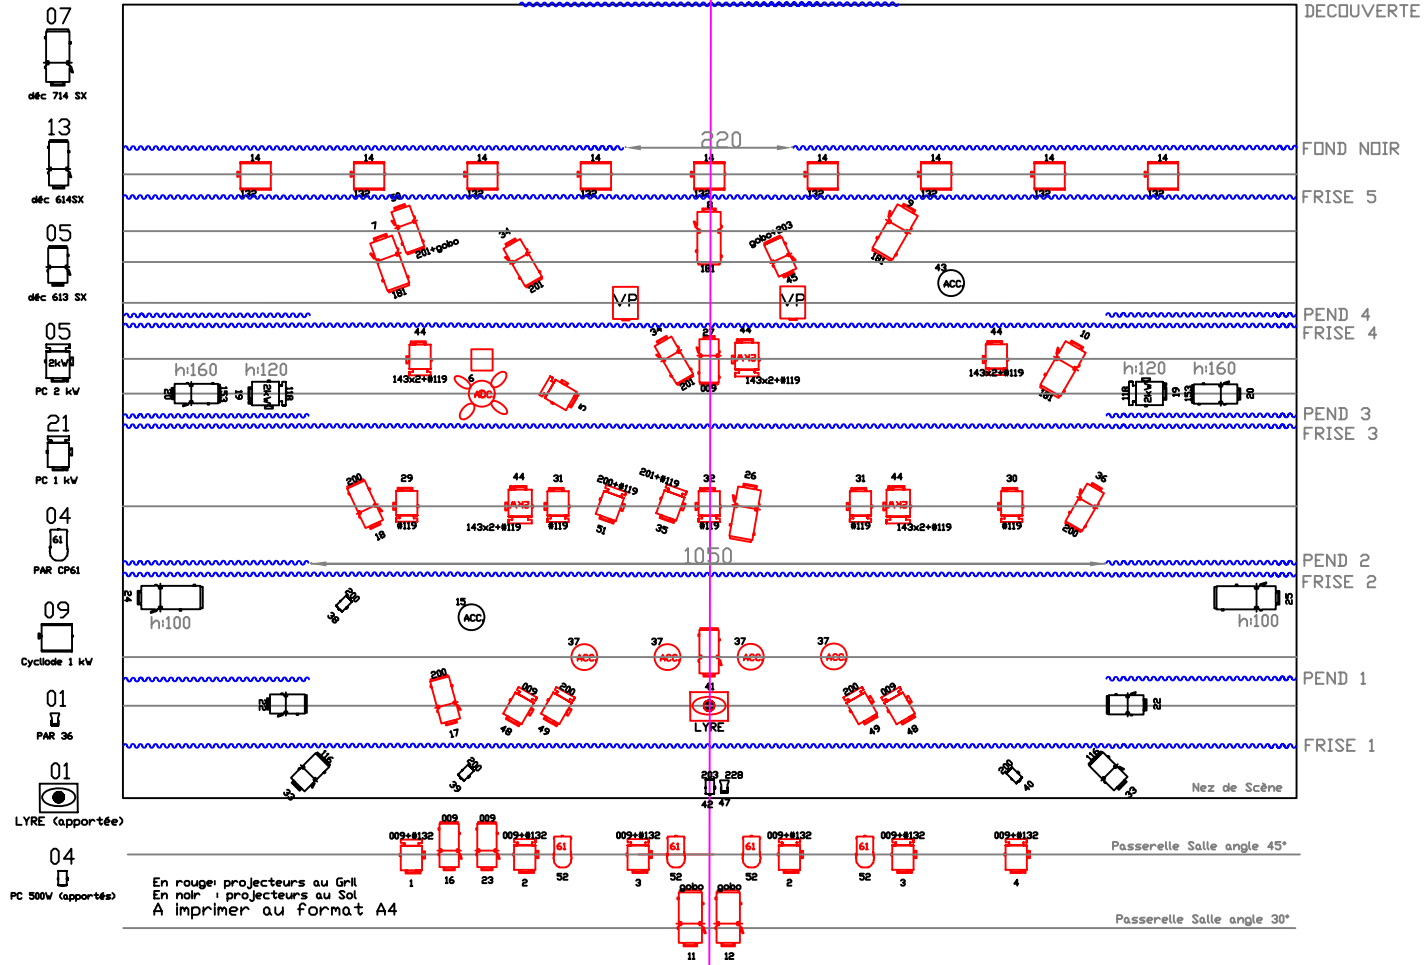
07
déc 714 SX
13
déc 614SX
05
déc 613 SX
05
2kW
PC 2 kW
21
PC 1 kW
04
61
PAR CP61
09
Cycliode 1 kW
01
PAR 36
01
LYRE (apportée)
04
PC 500W (apportés)

DECOUVERTE
FOND NOIR
FRISE 5
PEND 4
FRISE 4
PEND 3
FRISE 3
PEND 2
FRISE 2
PEND 1
FRISE 1

220

14 14 14 14 14 14 14 14 14
132 132 132 132 132 132 132 132 132

7
201+gobo
181
34
201
8
181
gobo+203
45
181
43
ACC

VP
VP

44
143x2+#119
6
ACC
5
h:160
h:120
34
201
27
009
44
143x2+#119
44
143x2+#119
10
181
h:120
h:160

200
18
29
#119
44
143x2+#119
31
#119
200+#119
51
201+#119
35
32
#119
26
31
#119
44
143x2+#119
30
#119
36
200

1050

h:100
38
15
ACC
h:100

37
ACC
37
ACC
37
ACC
37
ACC

200
17
009
48
200
49
41
LYRE
200
49
009
48

33
39
203 228
42 47
40
13
Nez de Scène

009+#132
1
009
16
009
23
009+#132
2
61
52
009+#132
3
61
52
61
52
009+#132
2
61
52
009+#132
3
009+#132
4
Passerelle Salle angle 45°

gobo
11
gobo
12
Passerelle Salle angle 30°

En rouge: projecteurs au Gril
En noir : projecteurs au Sol
A imprimer au format A4